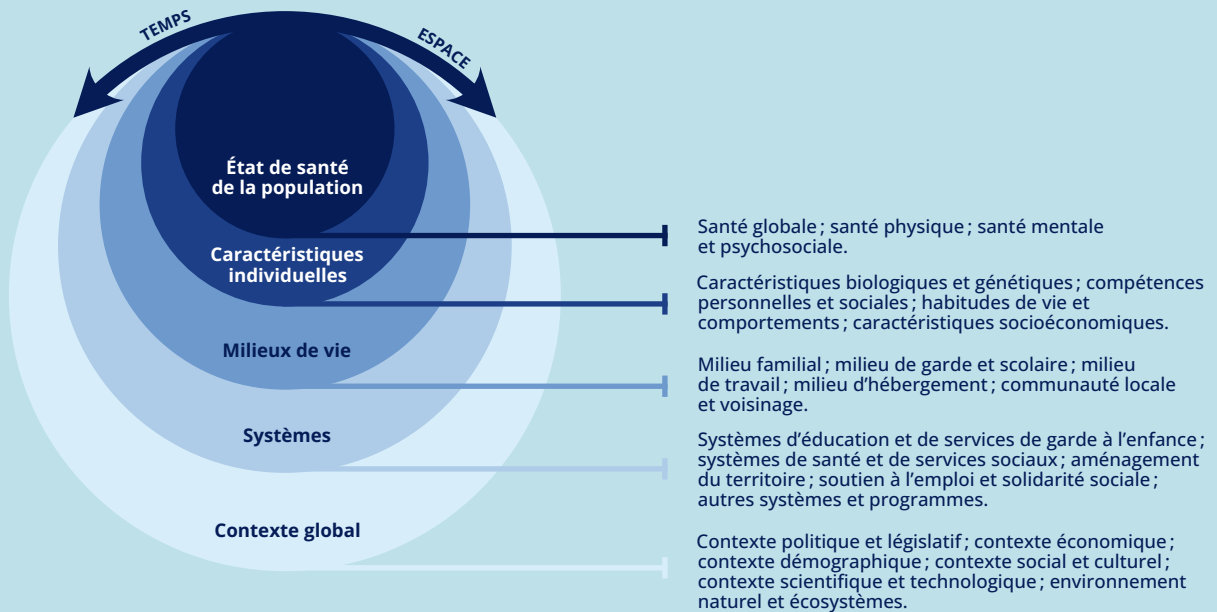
TEMPS

ESPACE

État de santé de la population

Caractéristiques individuelles

Milieux de vie

Systèmes

Contexte global

Santé globale ; santé physique ; santé mentale et psychosociale.

Caractéristiques biologiques et génétiques ; compétences personnelles et sociales ; habitudes de vie et comportements ; caractéristiques socioéconomiques.

Milieu familial ; milieu de garde et scolaire ; milieu de travail ; milieu d'hébergement ; communauté locale et voisinage.

Systèmes d'éducation et de services de garde à l'enfance ; systèmes de santé et de services sociaux ; aménagement du territoire ; soutien à l'emploi et solidarité sociale ; autres systèmes et programmes.

Contexte politique et législatif ; contexte économique ; contexte démographique ; contexte social et culturel ; contexte scientifique et technologique ; environnement naturel et écosystèmes.